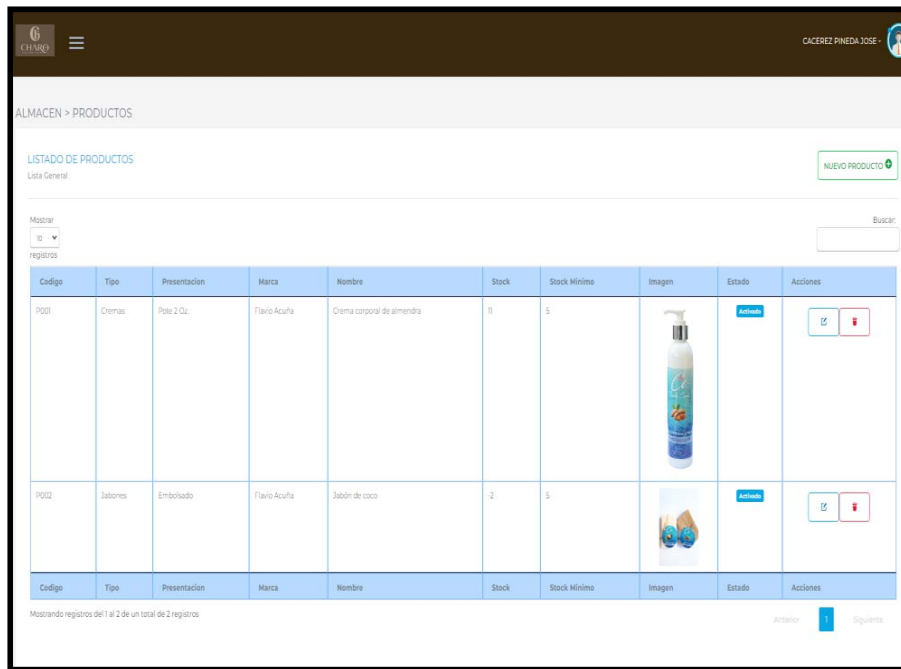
CHARO

CACEREZ PINEDA JOSE -

ALMACEN > PRODUCTOS

LISTADO DE PRODUCTOS
Lista General

NUEVO PRODUCTO

Mostrar 10 registros

Buscar:

| Codigo | Tipo | Presentacion | Marca | Nombre | Stock | Stock Minimo | Imagen | Estado | Acciones |
|---|---|---|---|---|---|---|---|---|---|
| P001 | Cremas | Pote 2 Oz. | Flavio Acuña | Crema corporal de almendra | 11 | 5 | | Activado | |
| P002 | Jabones | Embolsado | Flavio Acuña | Jabón de coco | 2 | 5 | | Activado | |
| Codigo | Tipo | Presentacion | Marca | Nombre | Stock | Stock Minimo | Imagen | Estado | Acciones |

Mostrando registros del 1 al 2 de un total de 2 registros

Anterior 1 Siguiente